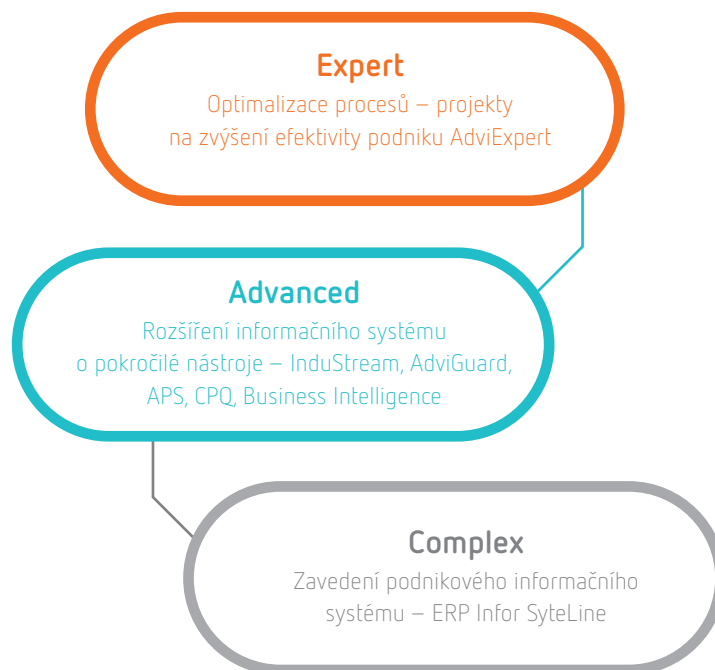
Expert
Optimalizace procesů – projekty na zvýšení efektivity podniku AdviExpert

Advanced
Rozšíření informačního systému o pokročilé nástroje – InduStream, AdviGuard, APS, CPQ, Business Intelligence

Complex
Zavedení podnikového informačního systému – ERP Infor SyteLine